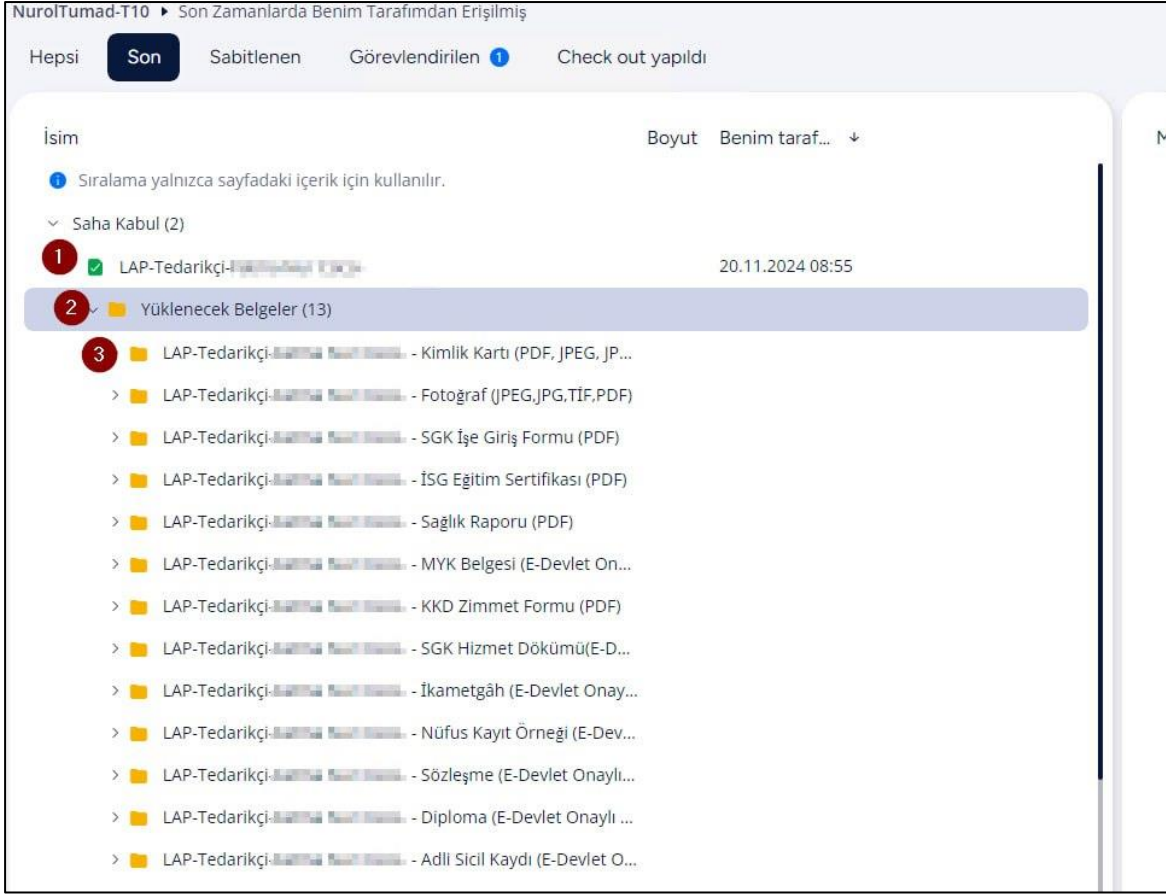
NurolTumad-T10 ▸ Son Zamanlarda Benim Tarafımdan Erişilmiş

Hepsi Son Sabitlenen Görevlendirilen 1 Check out yapıldı

İsim Boyut Benim taraf...

Sıralama yalnızca sayfadaki içerik için kullanılır.

Saha Kabul (2)

1 LAP-Tedarikçi-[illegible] 20.11.2024 08:55

2 Yüklenecek Belgeler (13)

3 LAP-Tedarikçi-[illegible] - Kimlik Kartı (PDF, JPEG, JP...

LAP-Tedarikçi-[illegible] - Fotoğraf (JPEG,JPG,TİF,PDF)

LAP-Tedarikçi-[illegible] - SGK İşe Giriş Formu (PDF)

LAP-Tedarikçi-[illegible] - İSG Eğitim Sertifikası (PDF)

LAP-Tedarikçi-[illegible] - Sağlık Raporu (PDF)

LAP-Tedarikçi-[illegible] - MYK Belgesi (E-Devlet On...

LAP-Tedarikçi-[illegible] - KKD Zimmet Formu (PDF)

LAP-Tedarikçi-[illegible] - SGK Hizmet Dökümü(E-D...

LAP-Tedarikçi-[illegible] - İkametgâh (E-Devlet Onay...

LAP-Tedarikçi-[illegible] - Nüfus Kayıt Örneği (E-Dev...

LAP-Tedarikçi-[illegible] - Sözleşme (E-Devlet Onaylı...

LAP-Tedarikçi-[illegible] - Diploma (E-Devlet Onaylı ...

LAP-Tedarikçi-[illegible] - Adli Sicil Kaydı (E-Devlet O...